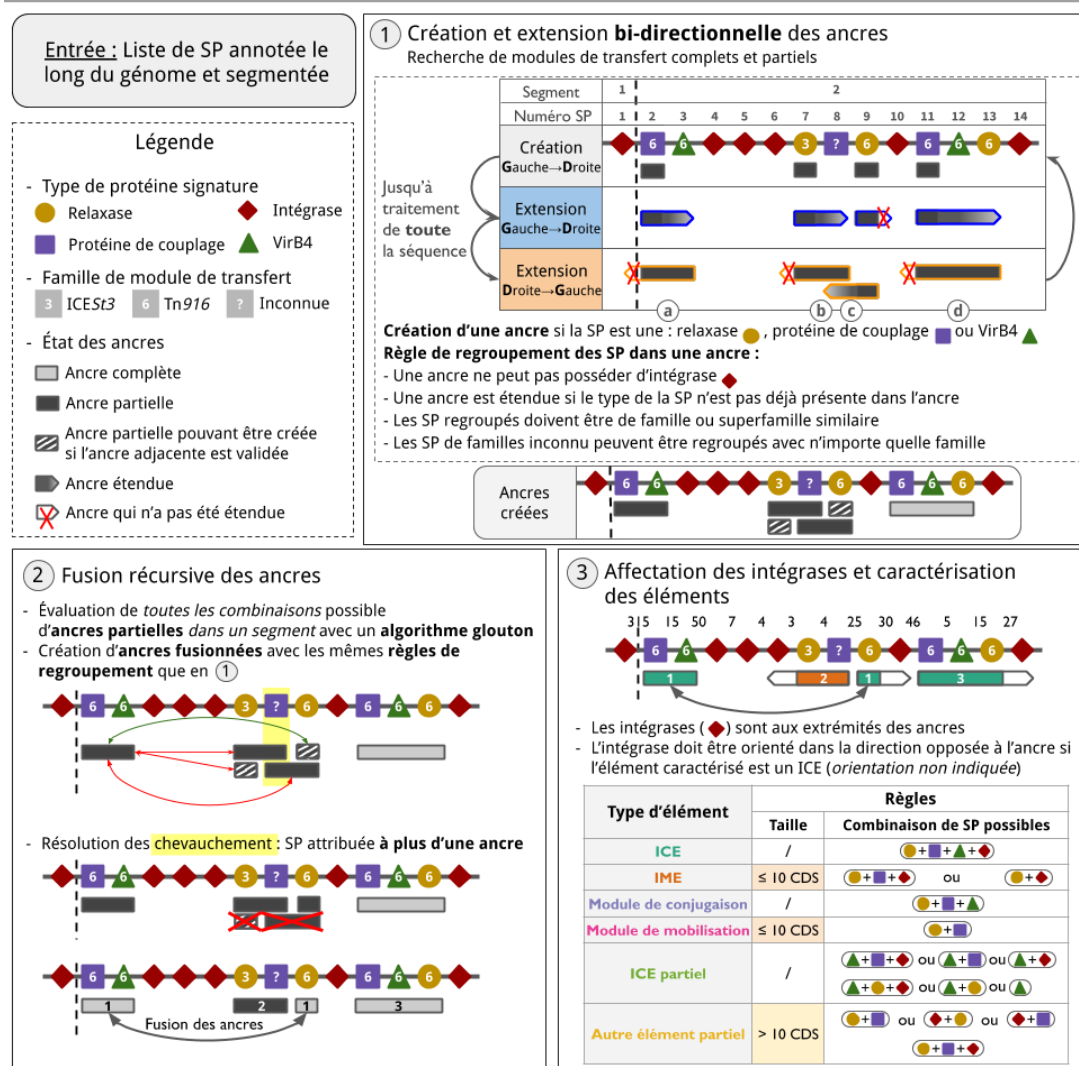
Entrée : Liste de SP annotée le long du génome et segmentée

Légende

- Type de protéine signature
Relaxase
Intégrase
Protéine de couplage
VirB4

- Famille de module de transfert
3 ICE*St3*
6 Tn*916*
? Inconnue

- État des ancres
Ancre complète
Ancre partielle
Ancre partielle pouvant être créée si l'ancre adjacente est validée
Ancre étendue
Ancre qui n'a pas été étendue

1 Création et extension **bi-directionnelle** des ancres
Recherche de modules de transfert complets et partiels

| Segment | 1 | 2 | | | | | | | | | | | | |
|---|---|---|---|---|---|---|---|---|---|---|---|---|---|---|
| Numéro SP | 1 | 2 | 3 | 4 | 5 | 6 | 7 | 8 | 9 | 10 | 11 | 12 | 13 | 14 |

Création Gauche→Droite
6 6 3 ? 6 6 6 6

Jusqu'à traitement de **toute** la séquence

Extension Gauche→Droite

Extension Droite→Gauche

a b c d

**Création d'une ancre** si la SP est une : relaxase , protéine de couplage ou VirB4
**Règle de regroupement des SP dans une ancre :**
- Une ancre ne peut pas posséder d'intégrase
- Une ancre est étendue si le type de la SP n'est pas déjà présente dans l'ancre
- Les SP regroupés doivent être de famille ou superfamille similaire
- Les SP de familles inconnu peuvent être regroupés avec n'importe quelle famille

Ancres créées
6 6 3 ? 6 6 6

2 Fusion récursive des ancres
- Évaluation de *toutes les combinaisons* possible d'**ancres partielles** *dans un segment* avec un **algorithme glouton**
- Création d'**ancres fusionnées** avec les mêmes **règles de regroupement** que en 1

6 6 3 ? 6 6 6 6

- Résolution des chevauchement : SP attribuée **à plus d'une ancre**

6 6 3 ? 6 6 6 6

6 6 3 ? 6 6 6 6
1 2 1 3
Fusion des ancres

3 Affectation des intégrases et caractérisation des éléments
3 5 15 50 7 4 3 4 25 30 46 5 15 27
6 6 3 ? 6 6 6 6
1 2 1 3

- Les intégrases ( ) sont aux extrémités des ancres
- L'intégrase doit être orienté dans la direction opposée à l'ancre si l'élément caractérisé est un ICE (*orientation non indiquée*)

| Type d'élément | Règles: Taille | Règles: Combinaison de SP possibles |
|---|---|---|
| ICE | / | + + + |
| IME | ≤ 10 CDS | + + ou + |
| Module de conjugaison | / | + + |
| Module de mobilisation | ≤ 10 CDS | + |
| ICE partiel | / | + + ou + ou + ; + + ou + ou |
| Autre élément partiel | > 10 CDS | + ou + ou + ; + + |